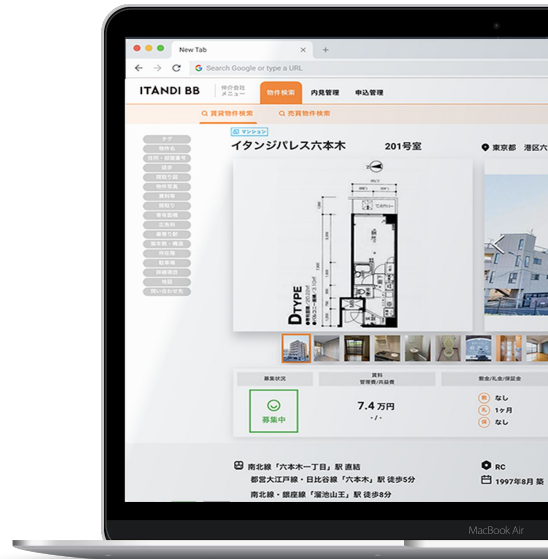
New Tab

Search Google or type a URL

ITANDI BB

物件検索 内見管理 申込管理

賃貸物件検索 売買物件検索

マンション

イタンジパレス六本木 201号室

東京都 港区六

D TYPE

募集状況

募集中

賃料 管理費/共益費

7.4万円

-/-

敷金/礼金/保証金

なし

1ヶ月

なし

南北線「六本木一丁目」駅 徒歩

都営大江戸線・日比谷線「六本木」駅 徒歩5分

南北線・銀座線「溜池山王」駅 徒歩8分

RC

1997年8月 築

MacBook Air